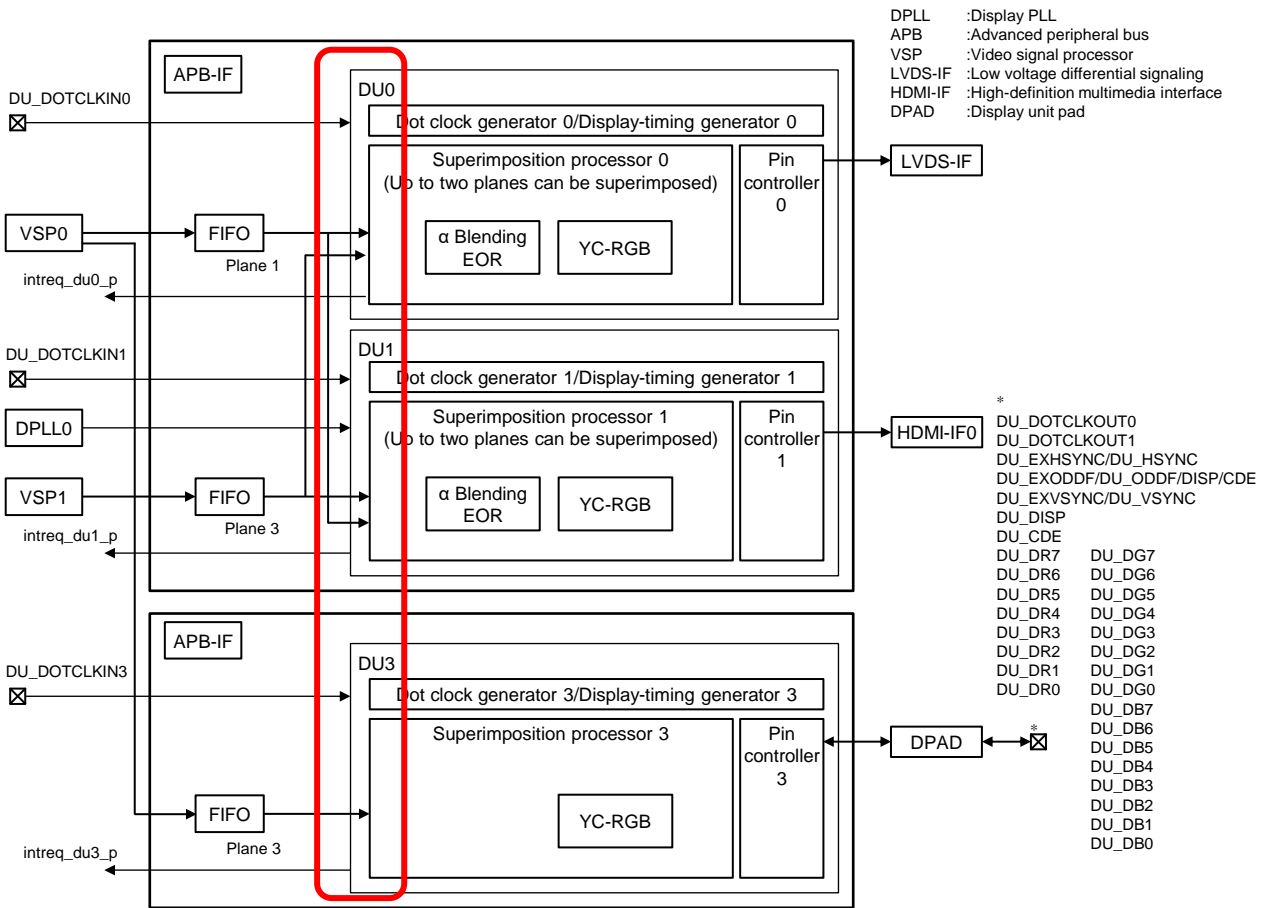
DPLL :Display PLL
APB :Advanced peripheral bus
VSP :Video signal processor
LVDS-IF :Low voltage differential signaling
HDMI-IF :High-definition multimedia interface
DPAD :Display unit pad

APB-IF

DU_DOTCLKIN0

DU0

Dot clock generator 0/Display-timing generator 0

Superimposition processor 0
(Up to two planes can be superimposed)

Pin controller 0

LVDS-IF

VSP0

FIFO

Plane 1

α Blending EOR

YC-RGB

intreq_du0_p

DU_DOTCLKIN1

DU1

Dot clock generator 1/Display-timing generator 1

DPLL0

Superimposition processor 1
(Up to two planes can be superimposed)

Pin controller 1

HDMI-IF0

VSP1

FIFO

Plane 3

α Blending EOR

YC-RGB

intreq_du1_p

*
DU_DOTCLKOUT0
DU_DOTCLKOUT1
DU_EXHSYNC/DU_HSYNC
DU_EXODDF/DU_ODDF/DISP/CDE
DU_EXVSYNC/DU_VSYNC
DU_DISP
DU_CDE
DU_DR7 DU_DG7
DU_DR6 DU_DG6
DU_DR5 DU_DG5
DU_DR4 DU_DG4
DU_DR3 DU_DG3
DU_DR2 DU_DG2
DU_DR1 DU_DG1
DU_DR0 DU_DG0
DU_DB7
DU_DB6
DU_DB5
DU_DB4
DU_DB3
DU_DB2
DU_DB1
DU_DB0

APB-IF

DU_DOTCLKIN3

DU3

Dot clock generator 3/Display-timing generator 3

Superimposition processor 3

Pin controller 3

DPAD

*

FIFO

Plane 3

YC-RGB

intreq_du3_p